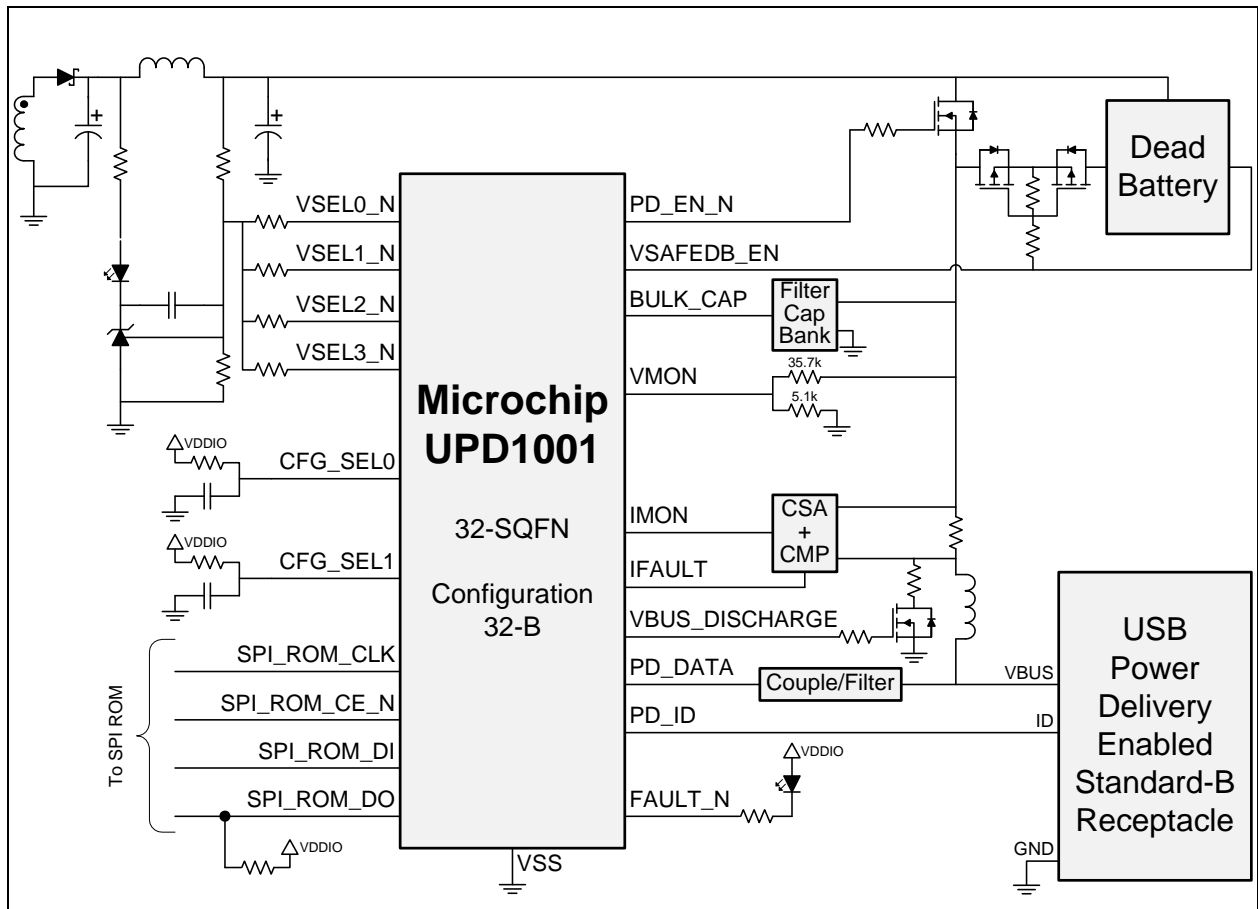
Dead Battery

VSEL0_N
VSEL1_N
VSEL2_N
VSEL3_N

PD_EN_N
VSAFEDB_EN
BULK_CAP
Filter Cap Bank
VMON
35.7k
5.1k

Microchip UPD1001

32-SQFN

Configuration 32-B

VDDIO
CFG_SEL0
VDDIO
CFG_SEL1

IMON
IFAULT
CSA + CMP
VBUS_DISCHARGE
PD_DATA
Couple/Filter
PD_ID
VDDIO
FAULT_N

To SPI ROM
SPI_ROM_CLK
SPI_ROM_CE_N
SPI_ROM_DI
SPI_ROM_DO
VDDIO

VSS

VBUS
ID
GND

USB Power Delivery Enabled Standard-B Receptacle